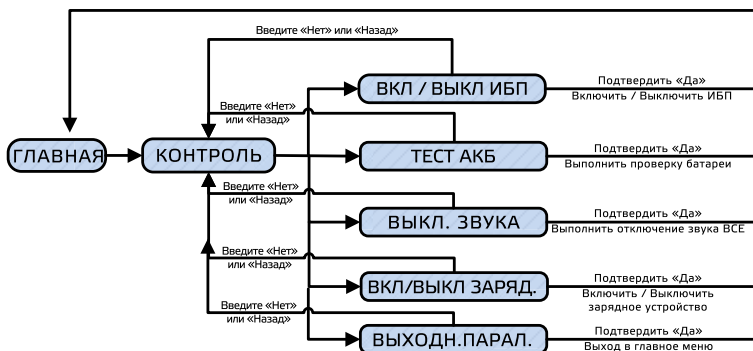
Введите «Нет» или «Назад»

ВКЛ / ВЫКЛ ИБП

Подтвердить «Да»
Включить / Выключить ИБП

Введите «Нет» или «Назад»

ГЛАВНАЯ

КОНТРОЛЬ

ТЕСТ АКБ

Подтвердить «Да»
Выполнить проверку батареи

Введите «Нет» или «Назад»

ВЫКЛ. ЗВУКА

Подтвердить «Да»
Выполнить отключение звука ВСЕ

Введите «Нет» или «Назад»

ВКЛ/ВЫКЛ ЗАРЯД.

Подтвердить «Да»
Включить / Выключить зарядное устройство

Введите «Нет» или «Назад»

ВЫХОДН.ПАРАЛ.

Подтвердить «Да»
Выход в главное меню